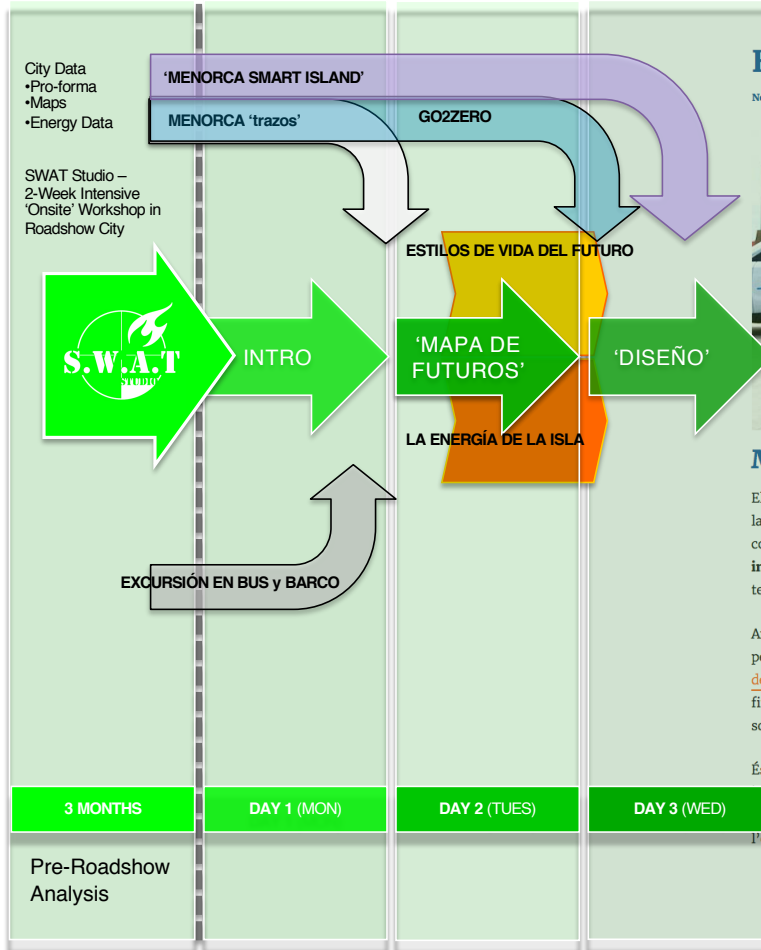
City Data
•Pro-forma
•Maps
•Energy Data

SWAT Studio – 2-Week Intensive 'Onsite' Workshop in Roadshow City

'MENORCA SMART ISLAND'

MENORCA 'trazos'

GO2ZERO

ESTILOS DE VIDA DEL FUTURO

S.W.A.T STUDIO

INTRO

'MAPA DE FUTUROS'

'DISEÑO'

LA ENERGÍA DE LA ISLA

EXCURSIÓN EN BUS y BARCO

| 3 MONTHS | DAY 1 (MON) | DAY 2 (TUES) | DAY 3 (WED) |
|---|---|---|---|

Pre-Roadshow Analysis

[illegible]